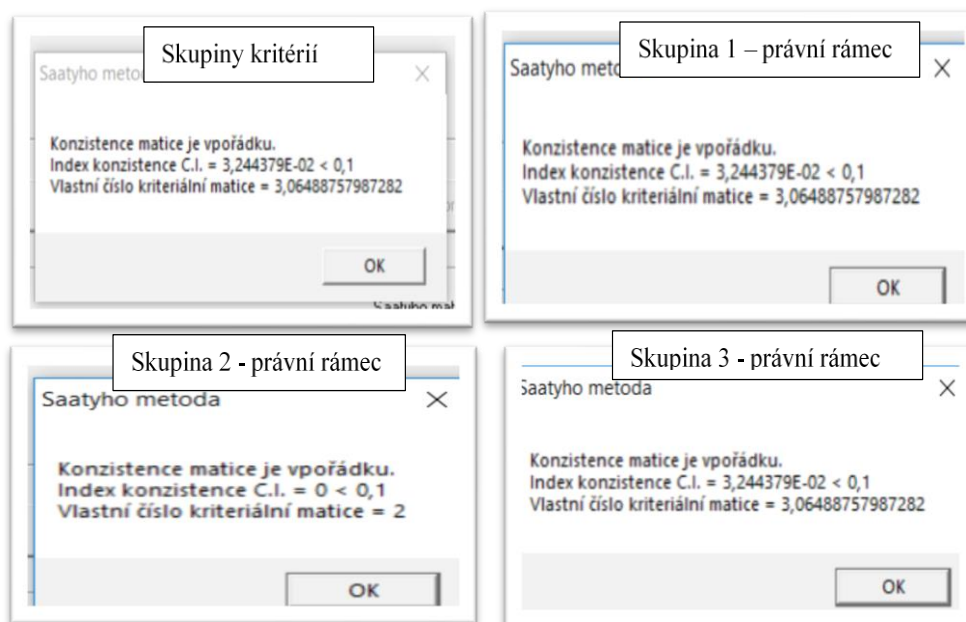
Skupiny kritérií

Saatyho meto

×

Konzistence matice je vpořádku.
Index konzistence C.I. = 3,244379E-02 < 0,1
Vlastní číslo kriteriální matice = 3,06488757987282

OK

Saatyho mat

Skupina 1 – právní rámec

Saatyho meto

×

Konzistence matice je vpořádku.
Index konzistence C.I. = 3,244379E-02 < 0,1
Vlastní číslo kriteriální matice = 3,06488757987282

OK

Skupina 2 - právní rámec

Saatyho metoda

×

Konzistence matice je vpořádku.
Index konzistence C.I. = 0 < 0,1
Vlastní číslo kriteriální matice = 2

OK

Skupina 3 - právní rámec

Saatyho metoda

×

Konzistence matice je vpořádku.
Index konzistence C.I. = 3,244379E-02 < 0,1
Vlastní číslo kriteriální matice = 3,06488757987282

OK